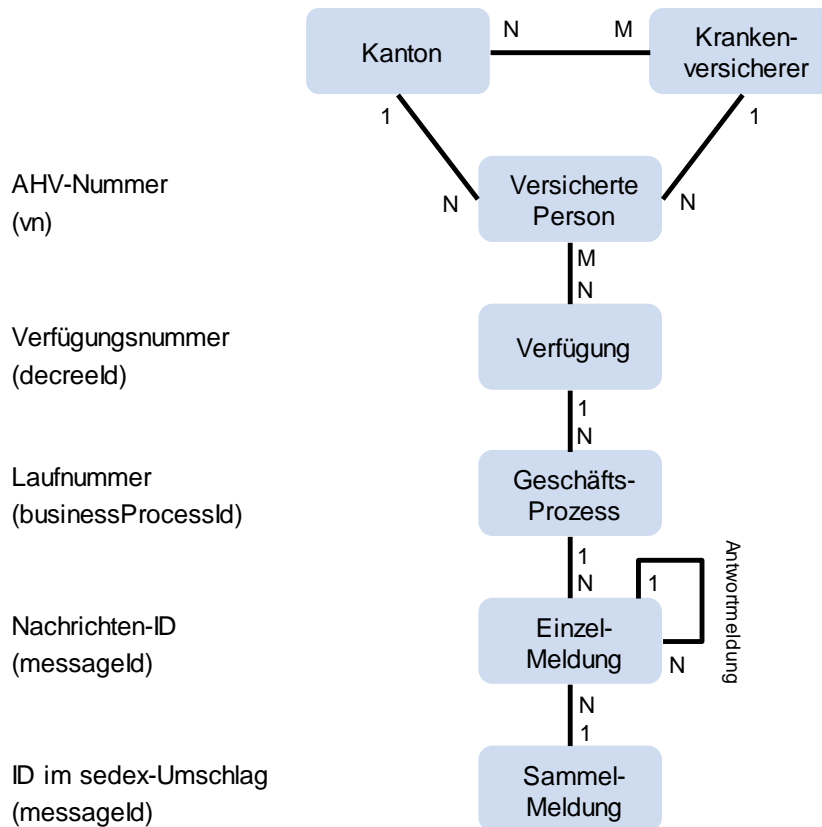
Kanton

N

M

Krankenversicherer

1

1

AHV-Nummer
(vn)

N

Versicherte
Person

N

M
N

Verfügungsnummer
(decreeId)

Verfügung

1
N

Laufnummer
(businessProcessId)

Geschäfts-
Prozess

1
N

1

Antwortmeldung

Nachrichten-ID
(messageId)

Einzel-
Meldung

N

N
1

ID im sedex-Umschlag
(messageId)

Sammel-
Meldung